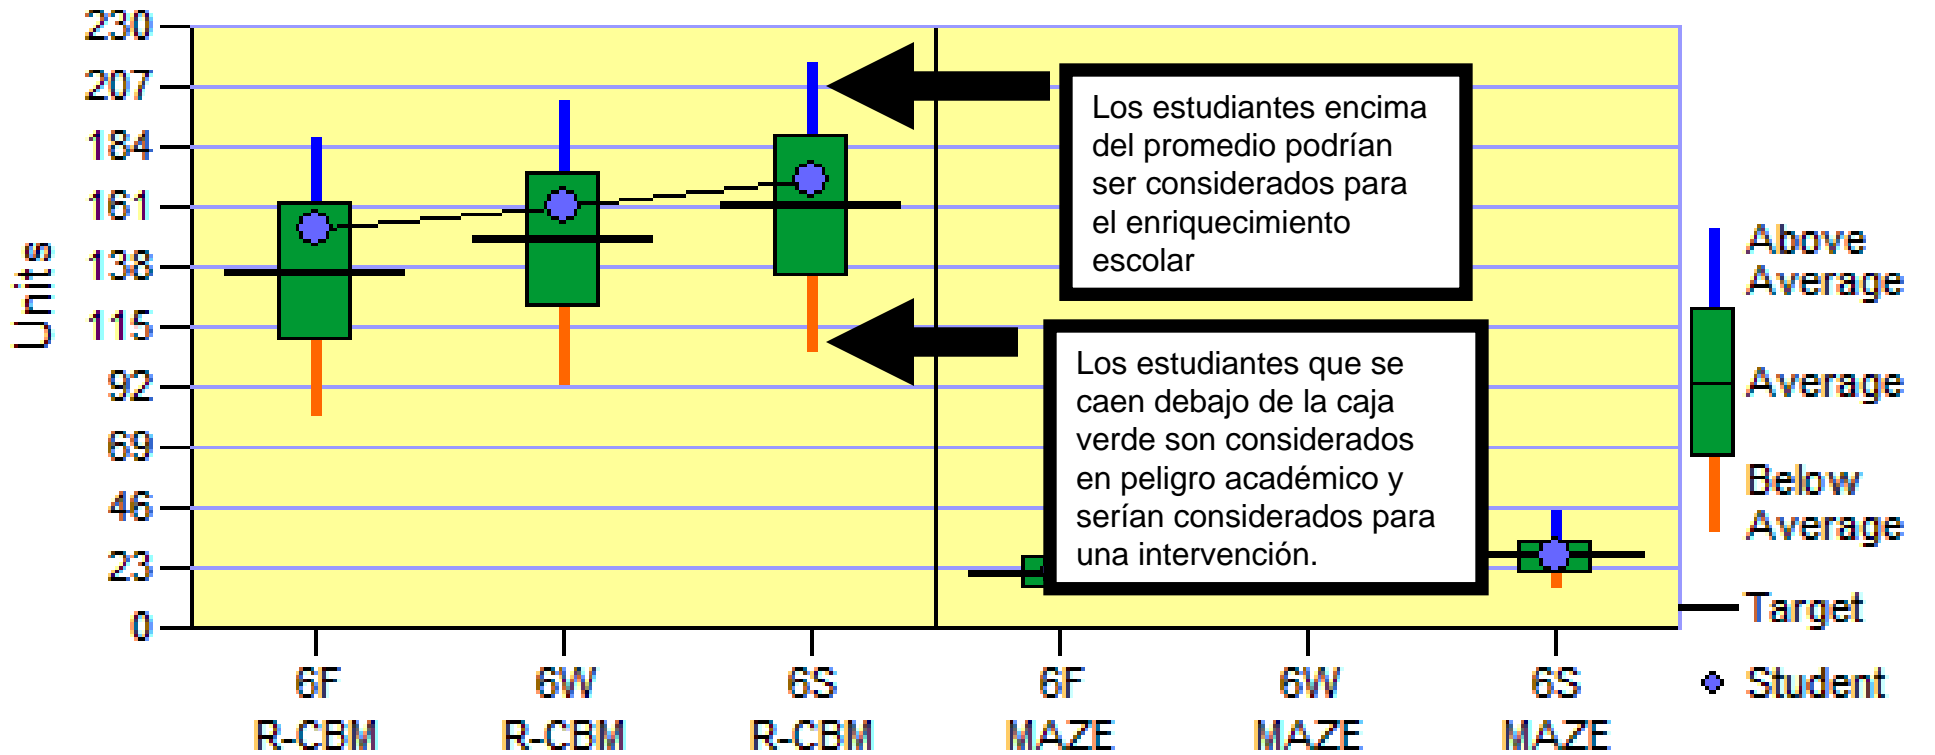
230
207
184
161
138
115
92
69
46
23
0

Units

Los estudiantes encima del promedio podrían ser considerados para el enriquecimiento escolar

Los estudiantes que se caen debajo de la caja verde son considerados en peligro académico y serían considerados para una intervención.

6F R-CBM
6W R-CBM
6S R-CBM
6F MAZE
6W MAZE
6S MAZE

Above Average
Average
Below Average
Target
Student